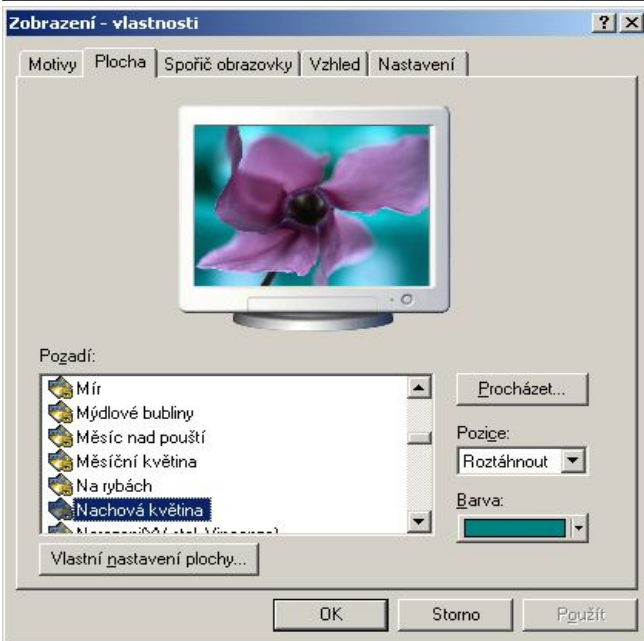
Zobrazení - vlastnosti

?

Motivy | Plocha | Spořič obrazovky | Vzhled | Nastavení

Pozadí:

Mír
Mýdlové bubliny
Měsíc nad pouští
Měsíční květina
Na rybách
Nachová květina
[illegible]

Procházet...

Pozice:

Roztáhnout

Barva:

Vlastní nastavení plochy...

OK

Storno

Použít